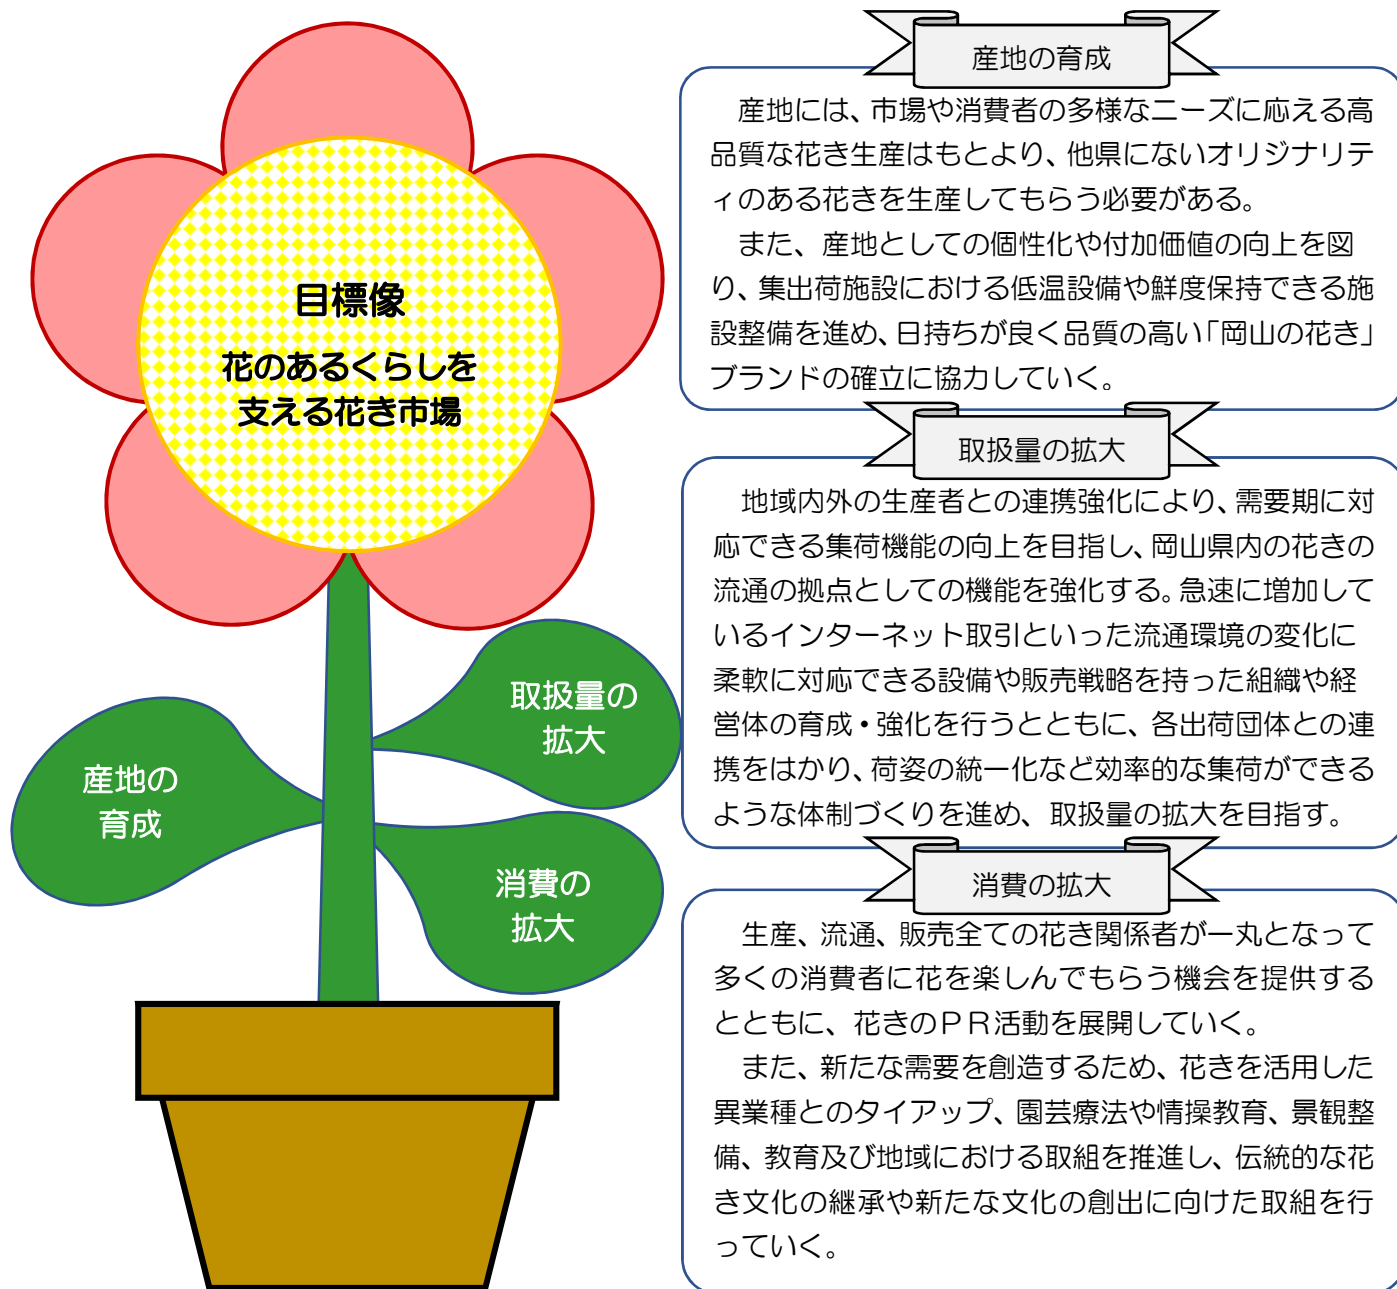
目標像

花のあるくらしを支える花き市場

産地の育成

取扱量の拡大

消費の拡大

産地の育成

産地には、市場や消費者の多様なニーズに応える高品質な花き生産はもとより、他県にないオリジナリティのある花きを生産してもらう必要がある。

また、産地としての個性化や付加価値の向上を図り、集出荷施設における低温設備や鮮度保持できる施設整備を進め、日持ちが良く品質の高い「岡山の花き」ブランドの確立に協力していく。

取扱量の拡大

地域内外の生産者との連携強化により、需要期に対応できる集荷機能の向上を目指し、岡山県内の花きの流通の拠点としての機能を強化する。急速に増加しているインターネット取引といった流通環境の変化に柔軟に対応できる設備や販売戦略を持った組織や経営体の育成・強化を行うとともに、各出荷団体との連携をはかり、荷姿の統一化など効率的な集荷ができるような体制づくりを進め、取扱量の拡大を目指す。

消費の拡大

生産、流通、販売全ての花き関係者が一丸となって多くの消費者に花を楽しんでもらう機会を提供するとともに、花きのＰＲ活動を展開していく。

また、新たな需要を創造するため、花きを活用した異業種とのタイアップ、園芸療法や情操教育、景観整備、教育及び地域における取組を推進し、伝統的な花き文化の継承や新たな文化の創出に向けた取組を行っていく。